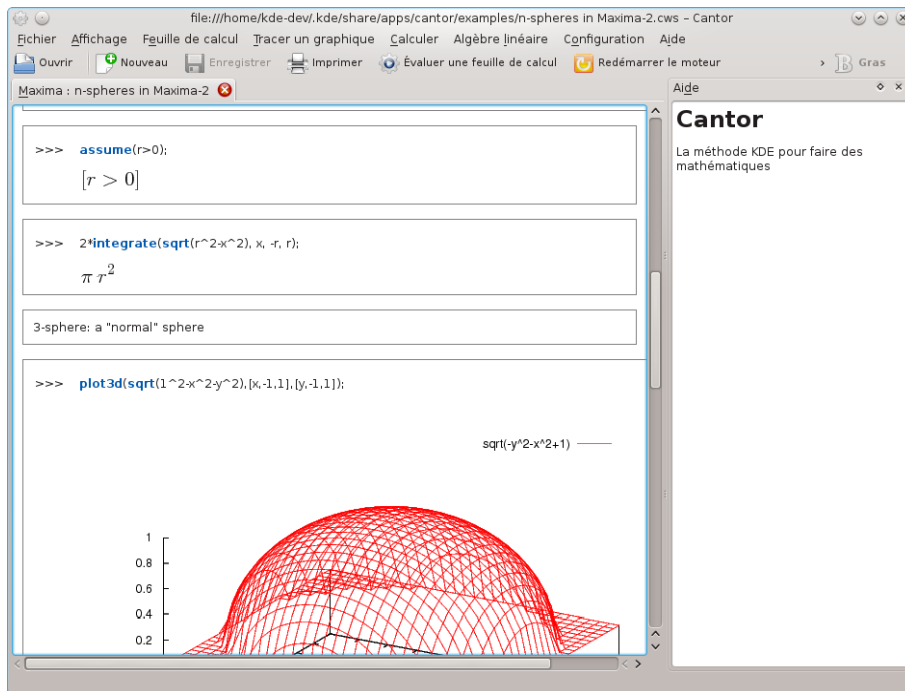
file:///home/kde-dev/.kde/share/apps/cantor/examples/n-spheres in Maxima-2.cws – Cantor

Fichier Affichage Feuille de calcul Tracer un graphique Calculer Algèbre linéaire Configuration Aide

Ouvrir Nouveau Enregistrer Imprimer Évaluer une feuille de calcul Redémarrer le moteur Gras

Maxima : n-spheres in Maxima-2

Aide

Cantor

La méthode KDE pour faire des mathématiques

>>> assume(r>0);

$[r > 0]$

>>> 2*integrate(sqrt(r^2-x^2), x, -r, r);

$\pi r^2$

3-sphere: a "normal" sphere

>>> plot3d(sqrt(1^2-x^2-y^2),[x,-1,1],[y,-1,1]);

sqrt(-y^2-x^2+1)

1
0.8
0.6
0.4
0.2